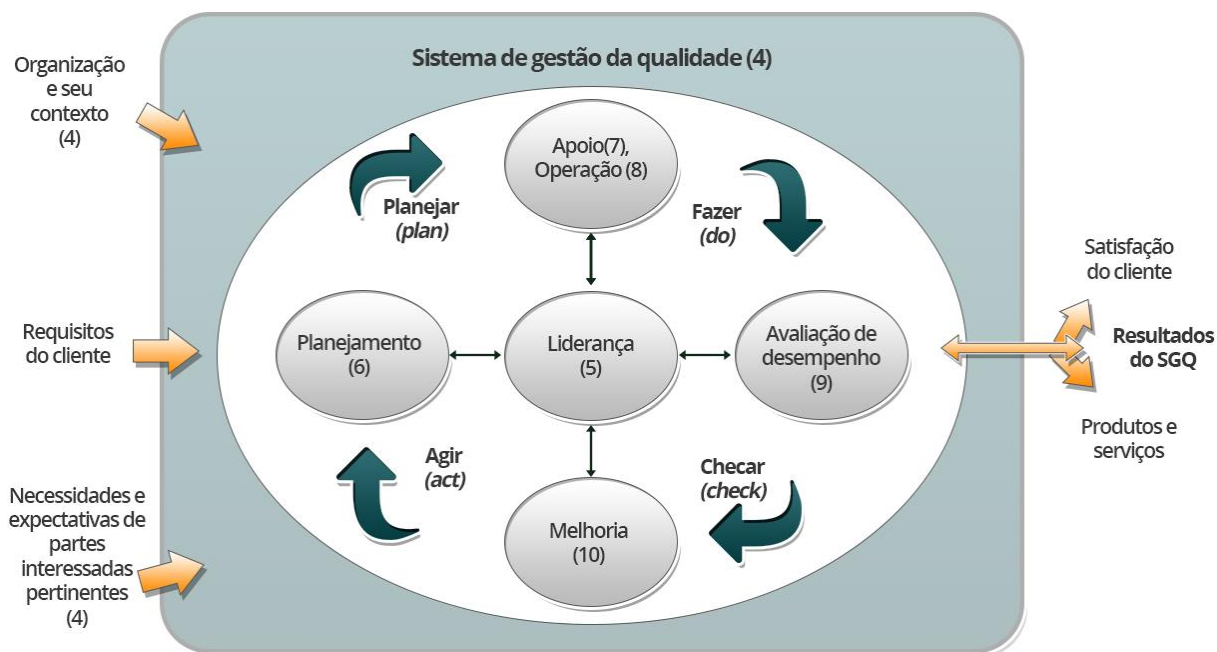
Organização e seu contexto (4)

Requisitos do cliente

Necessidades e expectativas de partes interessadas pertinentes (4)

Sistema de gestão da qualidade (4)

Planejar (plan)

Apoio(7), Operação (8)

Fazer (do)

Planejamento (6)

Liderança (5)

Avaliação de desempenho (9)

Agir (act)

Checar (check)

Melhoria (10)

Satisfação do cliente

Resultados do SGQ

Produtos e serviços